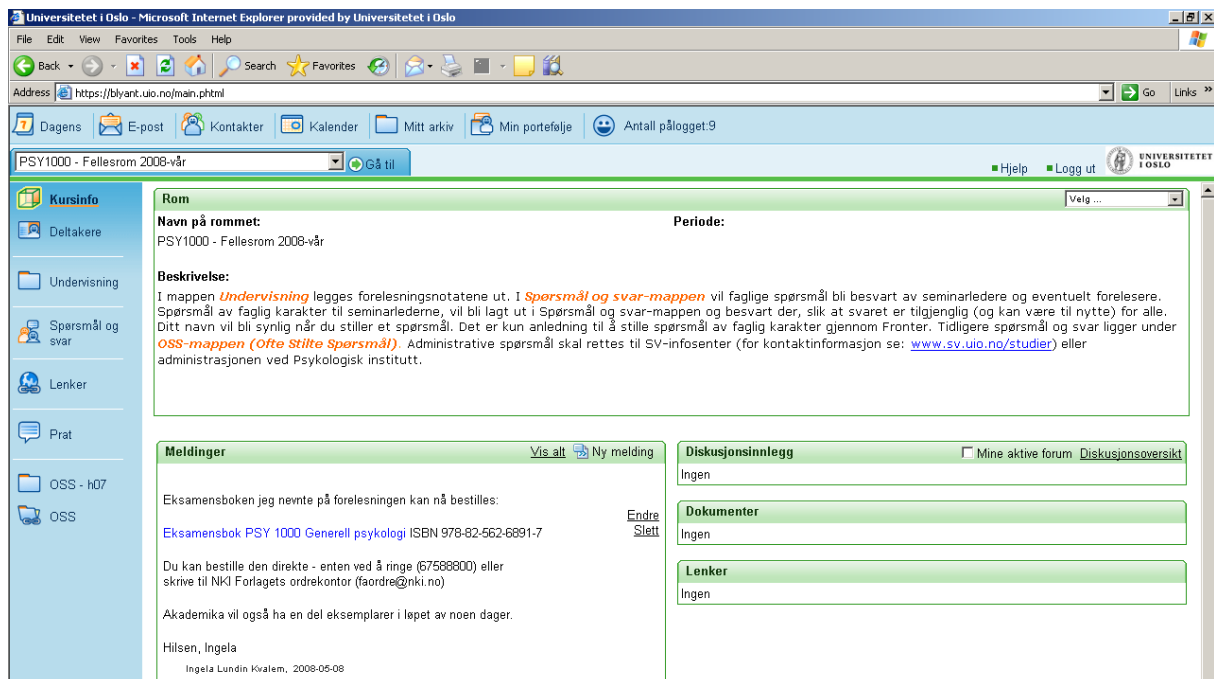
Universitetet i Oslo - Microsoft Internet Explorer provided by Universitetet i Oslo

File Edit View Favorites Tools Help

Back Search Favorites

Address https://blyant.uio.no/main.phtml Go Links

Dagens E-post Kontakter Kalender Mitt arkiv Min portefølje Antall pålogget:9

PSY1000 - Fellesrom 2008-vår Gå til

Hjelp Logg ut UNIVERSITETET I OSLO

Kursinfo
Deltakere
Undervisning
Spørsmål og svar
Lenker
Prat
OSS - h07
OSS

Rom Velg ...

Navn på rommet:
PSY1000 - Fellesrom 2008-vår

Periode:

Beskrivelse:
I mappen Undervisning legges forelesningsnotatene ut. I Spørsmål og svar-mappen vil faglige spørsmål bli besvart av seminarledere og eventuelt forelesere. Spørsmål av faglig karakter til seminarlederne, vil bli lagt ut i Spørsmål og svar-mappen og besvart der, slik at svaret er tilgjenglig (og kan være til nytte) for alle. Ditt navn vil bli synlig når du stiller et spørsmål. Det er kun anledning til å stille spørsmål av faglig karakter gjennom Fronter. Tidligere spørsmål og svar ligger under OSS-mappen (Ofte Stilte Spørsmål). Administrative spørsmål skal rettes til SV-infosenter (for kontaktinformasjon se: www.sv.uio.no/studier) eller administrasjonen ved Psykologisk institutt.

Meldinger Vis alt Ny melding

Eksamensboken jeg nevnte på forelesningen kan nå bestilles:

Endre
Slett

Eksamensbok PSY 1000 Generell psykologi ISBN 978-82-562-6891-7

Du kan bestille den direkte - enten ved å ringe (67588800) eller skrive til NKI Forlagets ordrekontor (faordre@nki.no)

Akademika vil også ha en del eksemplarer i løpet av noen dager.

Hilsen, Ingela

Ingela Lundin Kvalem, 2008-05-08

Diskusjonsinnlegg Mine aktive forum Diskusjonsoversikt
Ingen

Dokumenter
Ingen

Lenker
Ingen